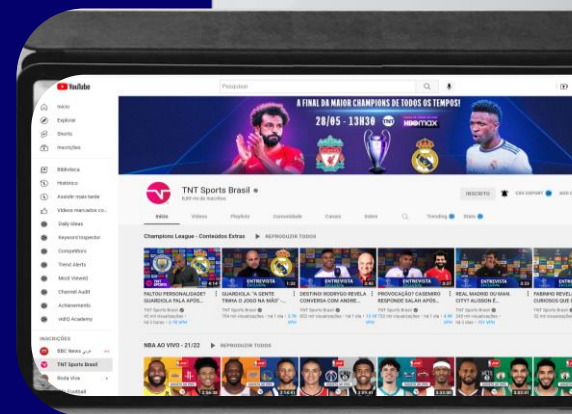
YouTube

Pesquisar

Início
Explorar
Shorts
Inscrições

Biblioteca
Histórico
Assistir mais tarde
Vídeos marcados co...
Daily Ideas
Keyword Inspector
Competitors
Trend Alerts
Most Viewed
Channel Audit
Achievements
vidIQ Academy

INSCRIÇÕES
BBC News
TNT Sports Brasil
Roda viva

A FINAL DA MAIOR CHAMPIONS DE TODOS OS TEMPOS!
28/05 - 13H30
HBO max

TNT Sports Brasil
6,89 mi de inscritos

INSCRITO

Início
Vídeos
Playlists
Comunidade
Canais
Sobre

Champions League - Conteúdos Extras
REPRODUZIR TODOS

ENTREVISTA
ENTREVISTA
ENTREVISTA
ENTREVISTA

FALTOU PERSONALIDADE? GUARDIOLA FALA APÓS...
TNT Sports Brasil
GUARDIOLA: "A GENTE TINHA O JOGO NA MÃO" ...
TNT Sports Brasil
DESTINO! RODRYGO REVELA CONVERSA COM ANDRE...
TNT Sports Brasil
PROVOCAÇÃO? CASEMIRO RESPONDE SALAH APÓS...
TNT Sports Brasil
REAL MADRID OU MAN. CITY? ALISSON E...
TNT Sports Brasil
FABINHO REVE... CURIOSOS QUE...

NBA AO VIVO - 21/22
REPRODUZIR TODOS